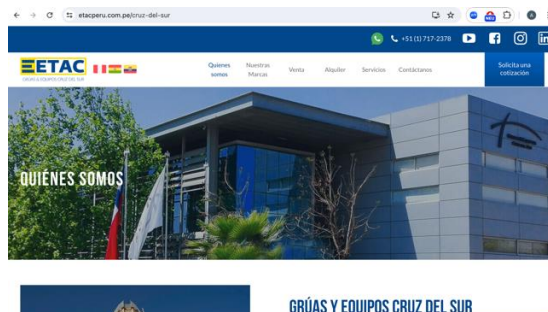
etacperu.com.pe/cruz-del-sur

+51 (1) 717-2378

EETAC
GRÚAS & EQUIPOS CRUZ DEL SUR

Quienes somos
Nuestras Marcas
Venta
Alquiler
Servicios
Contáctanos
Solicita una cotización

QUIÉNES SOMOS

GRÚAS Y EQUIPOS CRUZ DEL SUR